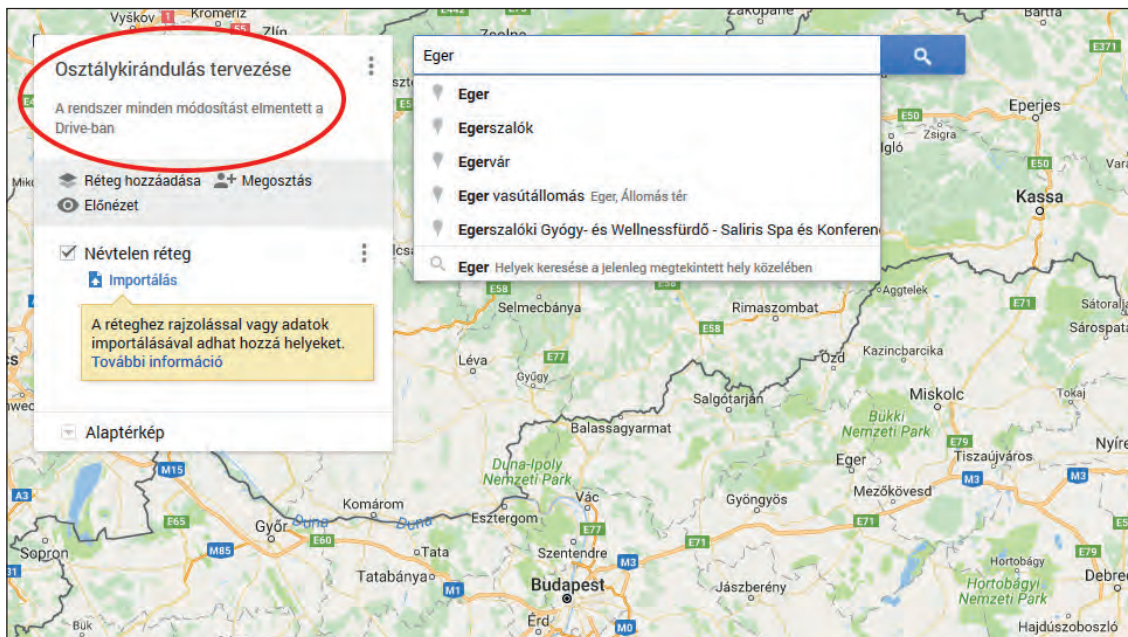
Vyškov
Kroměříž
Zlín
Zakopane
Bártfa
E371
Osztálykirándulás tervezése
A rendszer minden módosítást elmentett a Drive-ban
Réteg hozzáadása
Megosztás
Előnézet
Névtelen réteg
Importálás
A réteghez rajzolással vagy adatok importálásával adhat hozzá helyeket. További információ
Alaptérkép

Eger
Eger
Egerszalók
Egervár
Eger vasútállomás Eger, Állomás tér
Egerszalóki Gyógy- és Wellnessfürdő - Saliris Spa és Konferen
Eger Helyek keresése a jelenleg megtekintett hely közelében

Eperjes
E50
Szigra
Iglő
E50
Kassa
Aggtelek
E71
Sátoralja
Sárospata
E58
Selmecbánya
E58
Rimaszombat
Léva
E77
Ózd
Kazincbarcika
Gyűgy
Miskolc
Salgótarján
Tokaj
Bükki Nemzeti Park
Balassagyarmat
E79
Nyíre
Duna-Ipoly Nemzeti Park
Eger
Tiszaújváros
M15
M3
M3
Vác
Gyöngyös
Mezőkövesd
A3
Komárom
E65
Győr
Duna
Duna
Esztergom
E71
E77
E71
Sopron
M85
E60
Tata
Szentendre
M3
Hortobágy
E79
Tatabánya
Budapest
Jászberény
Hortobágyi Nemzeti Park
Debre
M1
Érd
Bük
M0
Hajdúszoboszló